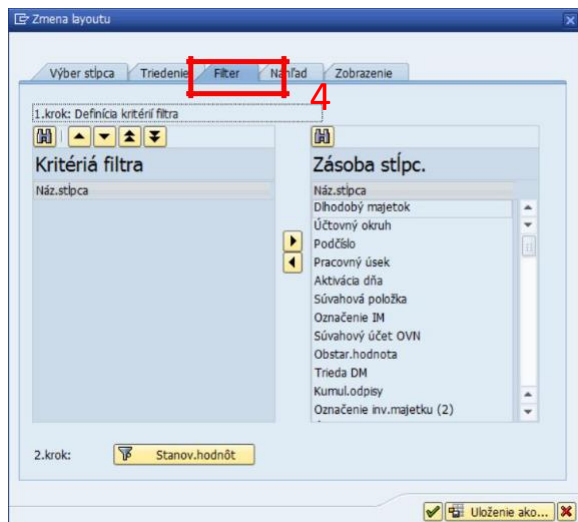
Zmena layoutu

Výber stĺpca | Triedenie | Filter | Náhľad | Zobrazenie

4

1.krok: Definícia kritérií filtra

Kritériá filtra

Náz.stĺpca

Zásoba stĺpc.

Náz.stĺpca
Dlhodobý majetok
Účtovný okruh
Podčíslo
Pracovný úsek
Aktivácia dňa
Súvahová položka
Označenie IM
Súvahový účet OVN
Obstar.hodnota
Trieda DM
Kumul.odpisy
Označenie inv.majetku (2)

2.krok: Stanov.hodnôt

Uloženie ako...